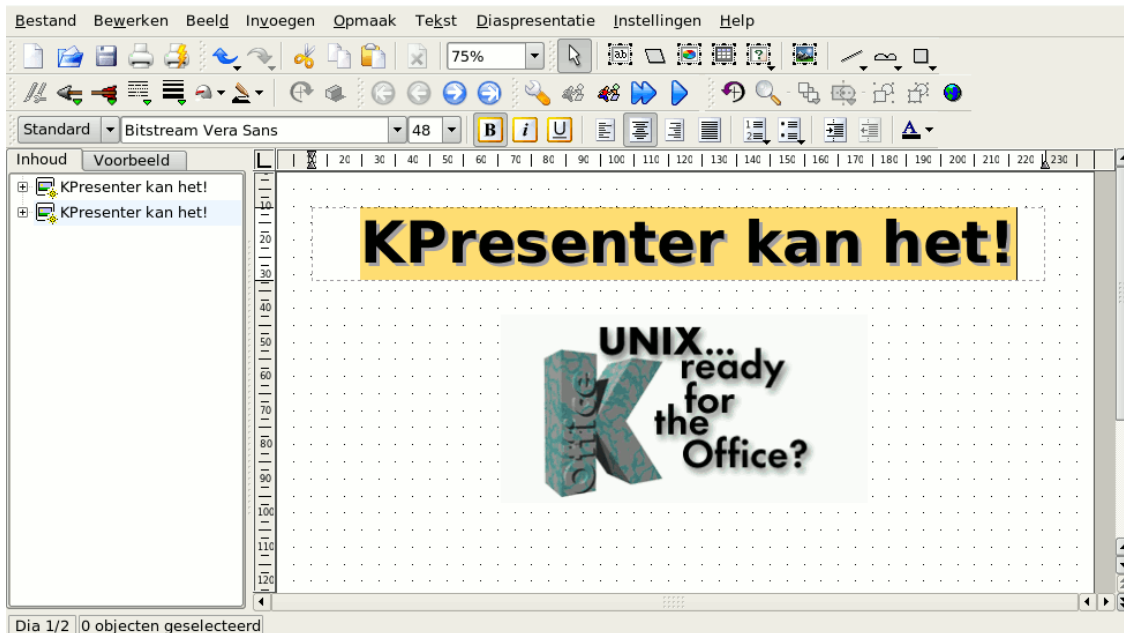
Bestand Bewerken Beeld Invoegen Opmaak Tekst Diapresentatie Instellingen Help

75%

Standard Bitstream Vera Sans 48 B i U

Inhoud Voorbeeld

KPresenter kan het!
KPresenter kan het!

20 30 40 50 60 70 80 90 100 110 120 130 140 150 160 170 180 190 200 210 220 230

10 20 30 40 50 60 70 80 90 100 110 120

KPresenter kan het!

UNIX... ready for the Office?

Office

Dia 1/2 0 objecten geselecteerd